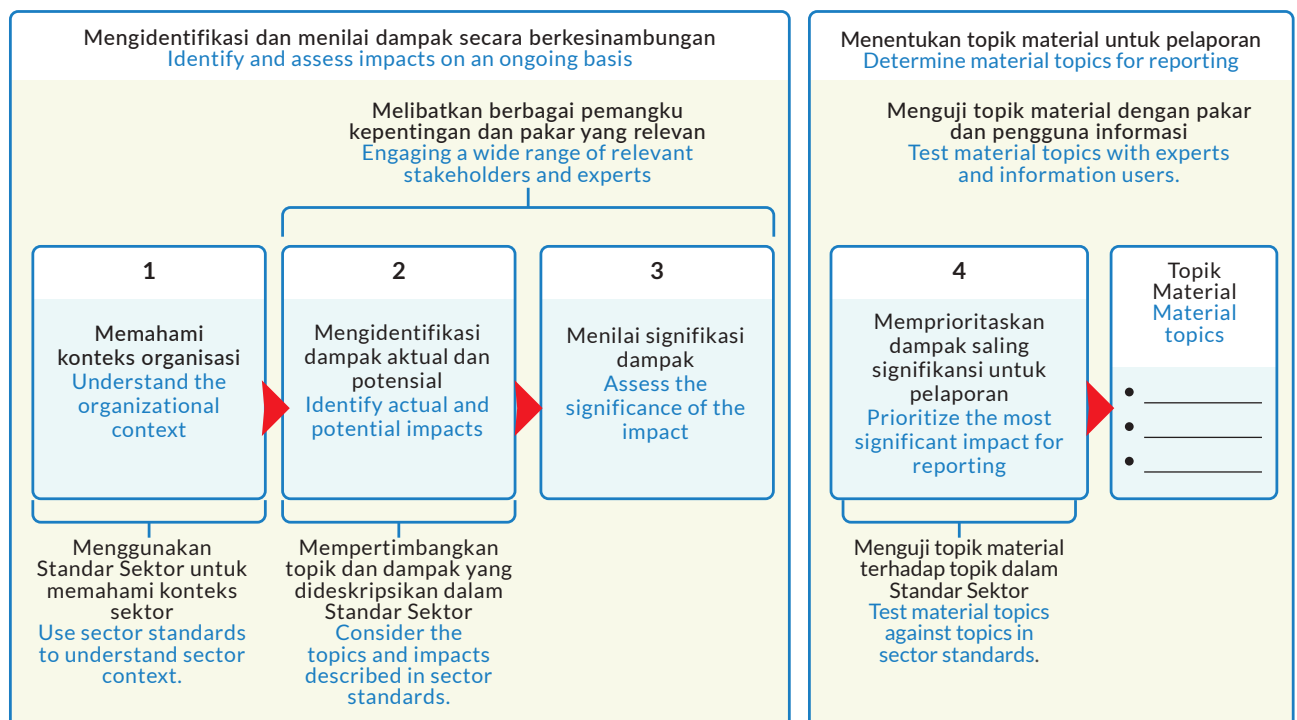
Mengidentifikasi dan menilai dampak secara berkesinambungan
Identify and assess impacts on an ongoing basis

Melibatkan berbagai pemangku kepentingan dan pakar yang relevan
Engaging a wide range of relevant stakeholders and experts

1
Memahami konteks organisasi
Understand the organizational context

2
Mengidentifikasi dampak aktual dan potensial
Identify actual and potential impacts

3
Menilai signifikasi dampak
Assess the significance of the impact

Menggunakan Standar Sektor untuk memahami konteks sektor
Use sector standards to understand sector context.

Mempertimbangkan topik dan dampak yang dideskripsikan dalam Standar Sektor
Consider the topics and impacts described in sector standards.

Menentukan topik material untuk pelaporan
Determine material topics for reporting

Menguji topik material dengan pakar dan pengguna informasi
Test material topics with experts and information users.

4
Memprioritaskan dampak saling signifikansi untuk pelaporan
Prioritize the most significant impact for reporting

Topik Material
Material topics

•
•
•

Menguji topik material terhadap topik dalam Standar Sektor
Test material topics against topics in sector standards.